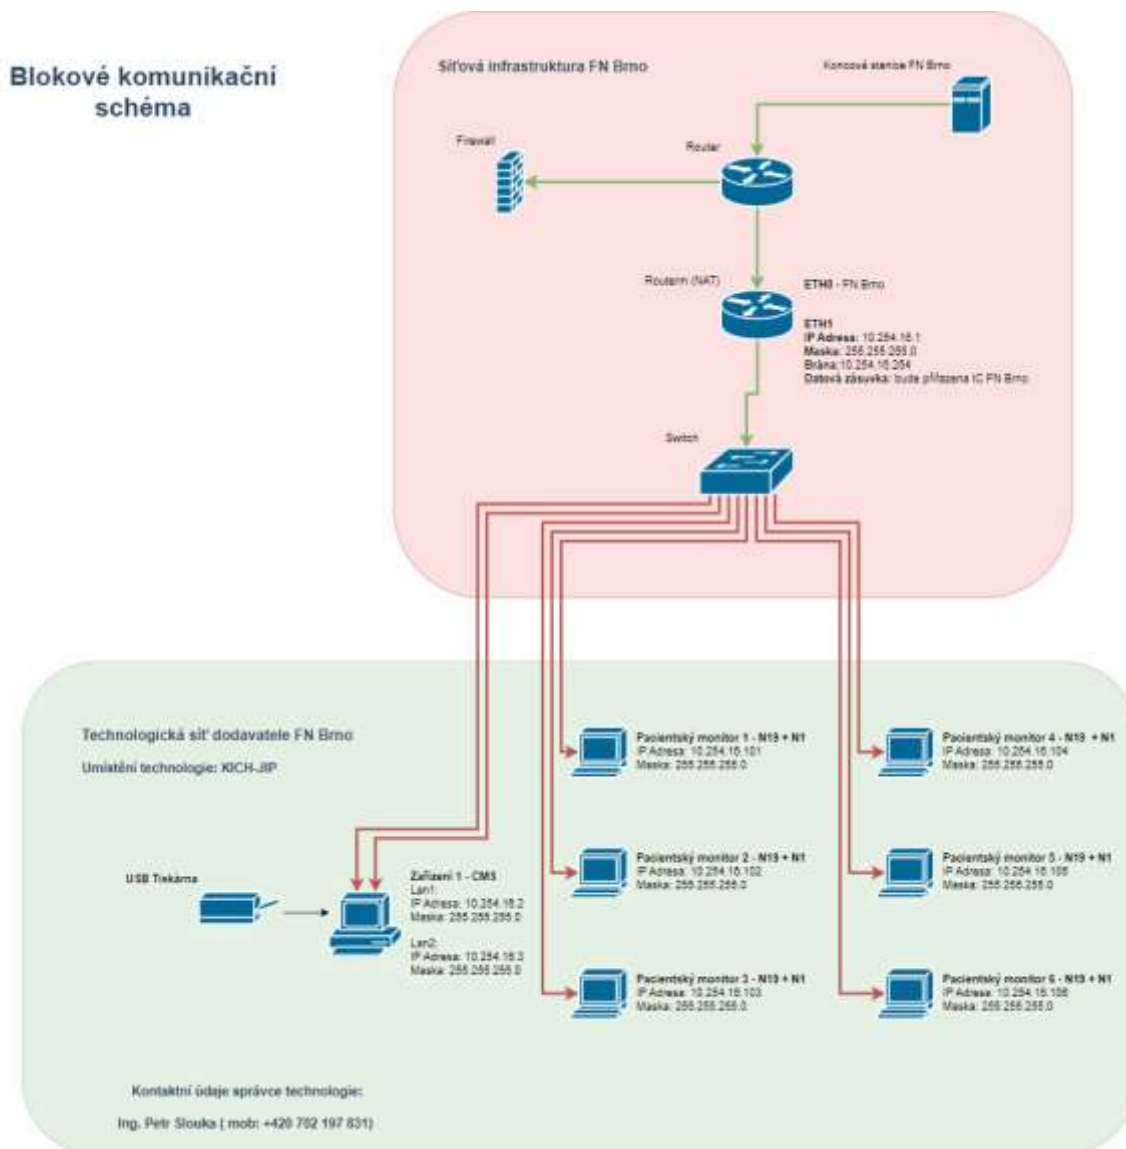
Blokové komunikační schéma

Síťová infrastruktura FN Brno

Koncová stanice FN Brno

Firewall

Router

Routerm (NAT)

ETH0 - FN Brno

ETH1
IP Adresa: 10.254.16.1
Maska: 255.255.255.0
Brána:10.254.16.254
Datová zásuvka: bude přiřazena IC FN Brno

Switch

Technologická síť dodavatele FN Brno

Umístění technologie: KICH-JIP

USB Tiskárna

Zařízení 1 - CMS
Lan1:
IP Adresa: 10.254.16.2
Maska: 255.255.255.0
Lan2:
IP Adresa: 10.254.16.3
Maska: 255.255.255.0

Pacientský monitor 1 - N19 + N1
IP Adresa: 10.254.16.101
Maska: 255.255.255.0

Pacientský monitor 2 - N19 + N1
IP Adresa: 10.254.16.102
Maska: 255.255.255.0

Pacientský monitor 3 - N19 + N1
IP Adresa: 10.254.16.103
Maska: 255.255.255.0

Pacientský monitor 4 - N19 + N1
IP Adresa: 10.254.16.104
Maska: 255.255.255.0

Pacientský monitor 5 - N19 + N1
IP Adresa: 10.254.16.105
Maska: 255.255.255.0

Pacientský monitor 6 - N19 + N1
IP Adresa: 10.254.16.106
Maska: 255.255.255.0

Kontaktní údaje správce technologie:

Ing. Petr Slouka ( mob: +420 702 197 831)